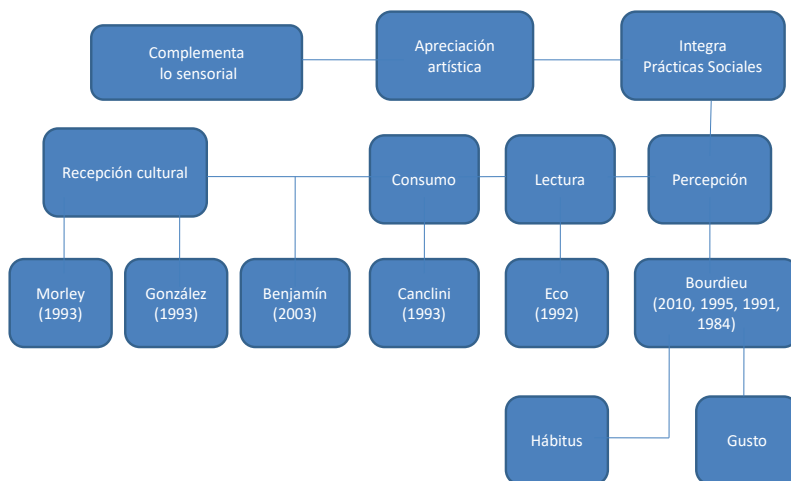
Complementa lo sensorial

Apreciación artística

Integra Prácticas Sociales

Recepción cultural

Consumo

Lectura

Percepción

Morley (1993)

González (1993)

Benjamín (2003)

Canclini (1993)

Eco (1992)

Bourdieu (2010, 1995, 1991, 1984)

Hábitus

Gusto